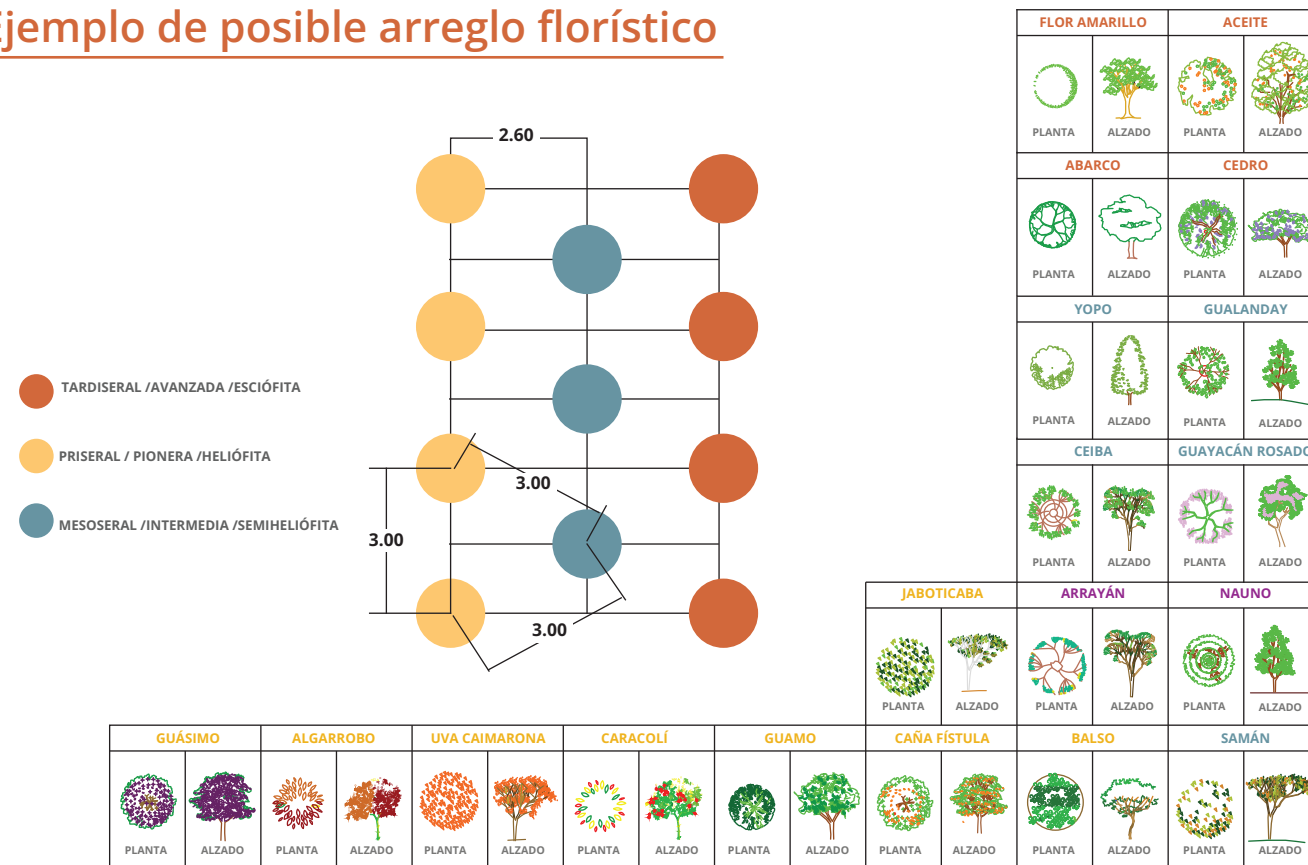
jemplo de posible arreglo florístico

2.60

3.00

3.00

3.00

TARDISERAL /AVANZADA /ESCIÓFITA

PRISERAL / PIONERA /HELIÓFITA

MESOSERAL /INTERMEDIA /SEMIHELIÓFITA

| FLOR AMARILLO | | ACEITE | |
|---|---|---|---|
| PLANTA | ALZADO | PLANTA | ALZADO |
| ABARCO | | CEDRO | |
| PLANTA | ALZADO | PLANTA | ALZADO |
| YOPO | | GUALANDAY | |
| PLANTA | ALZADO | PLANTA | ALZADO |
| CEIBA | | GUAYACÁN ROSADO | |
| PLANTA | ALZADO | PLANTA | ALZADO |

| JABOTICABA | | ARRAYÁN | | NAUNO | |
|---|---|---|---|---|---|
| PLANTA | ALZADO | PLANTA | ALZADO | PLANTA | ALZADO |

| GUÁSIMO | | ALGARROBO | | UVA CAIMARONA | | CARACOLÍ | | GUAMO | | CAÑA FÍSTULA | | BALSO | | SAMÁN | |
|---|---|---|---|---|---|---|---|---|---|---|---|---|---|---|---|
| PLANTA | ALZADO | PLANTA | ALZADO | PLANTA | ALZADO | PLANTA | ALZADO | PLANTA | ALZADO | PLANTA | ALZADO | PLANTA | ALZADO | PLANTA | ALZADO |